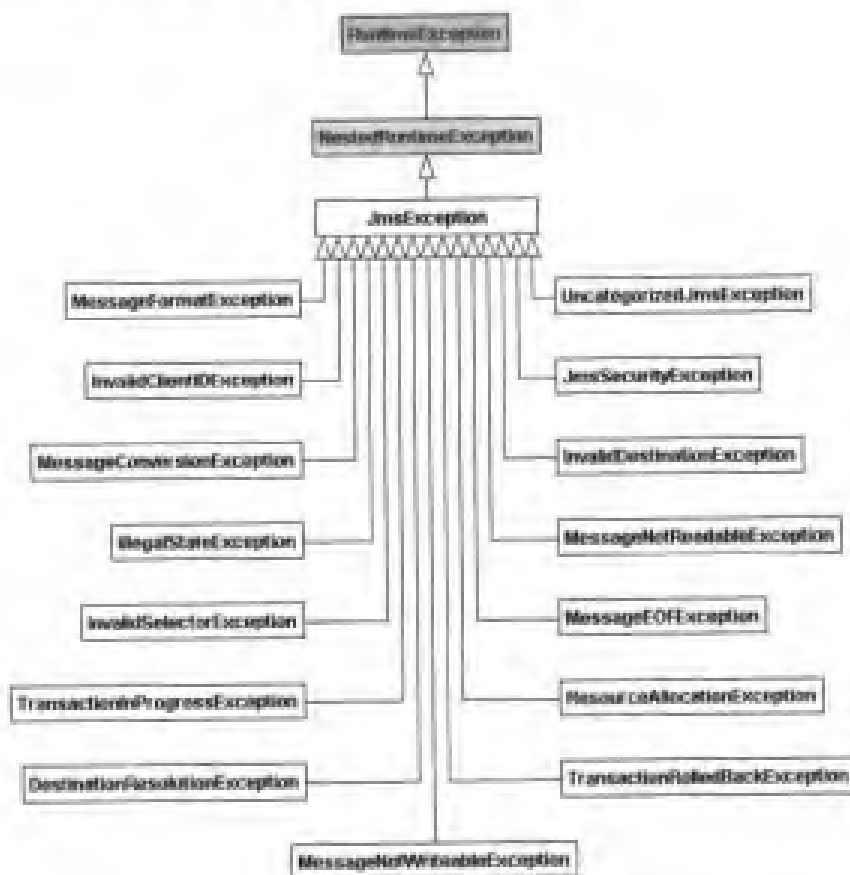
RuntimeException

NestedRuntimeException

JmsException

MessageFormatException

InvalidClientIDException

MessageConversionException

IllegalStateException

InvalidSelectorException

TransactionInProgressException

DestinationResolutionException

MessageNotWriteableException

UncategorizedJmsException

JmsSecurityException

InvalidDestinationException

MessageNotReadableException

MessageEOFException

ResourceAllocationException

TransactionRolledBackException